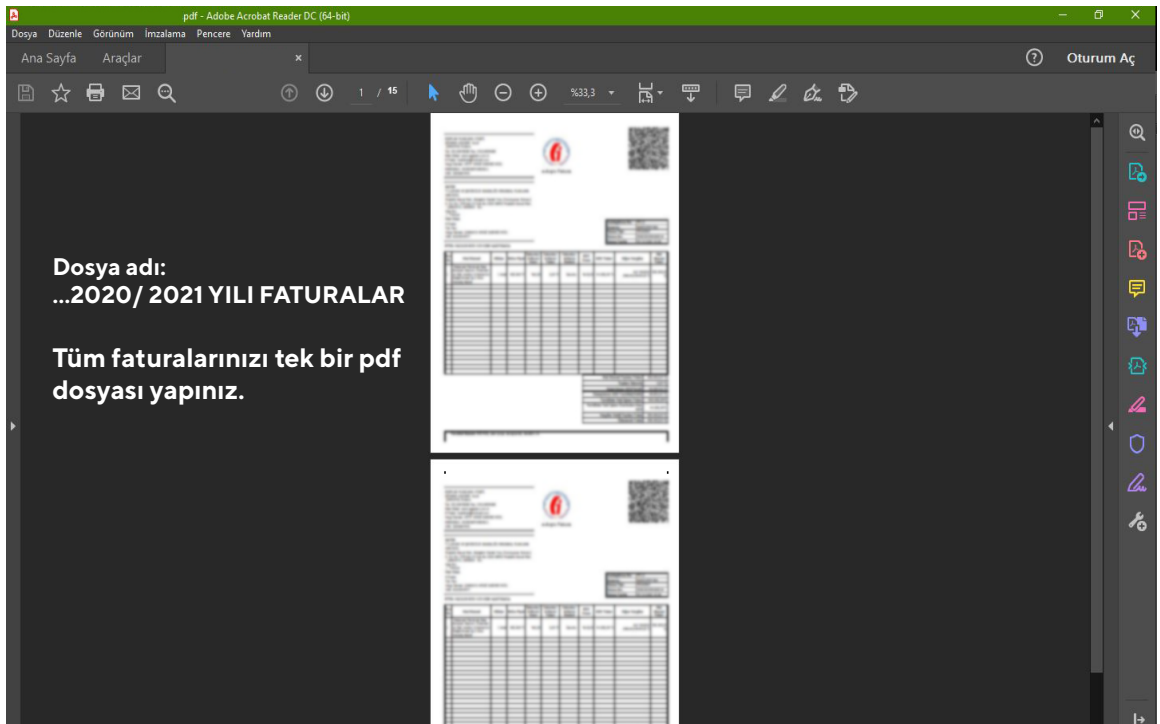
pdf - Adobe Acrobat Reader DC (64-bit)

Dosya Düzenle Görünüm İmzalama Pencere Yardım

Ana Sayfa Araçlar ×

Oturum Aç

1 / 15 %33,3

Dosya adı:
...2020/ 2021 YILI FATURALAR

Tüm faturalarınızı tek bir pdf dosyası yapınız.

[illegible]